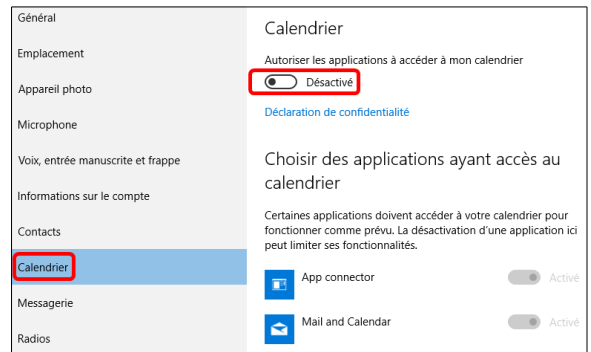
Général
Emplacement
Appareil photo
Microphone
Voix, entrée manuscrite et frappe
Informations sur le compte
Contacts
Calendrier
Messagerie
Radios

Calendrier

Autoriser les applications à accéder à mon calendrier

Désactivé

Déclaration de confidentialité

Choisir des applications ayant accès au calendrier

Certaines applications doivent accéder à votre calendrier pour fonctionner comme prévu. La désactivation d'une application ici peut limiter ses fonctionnalités.

App connector
Activé

Mail and Calendar
Activé